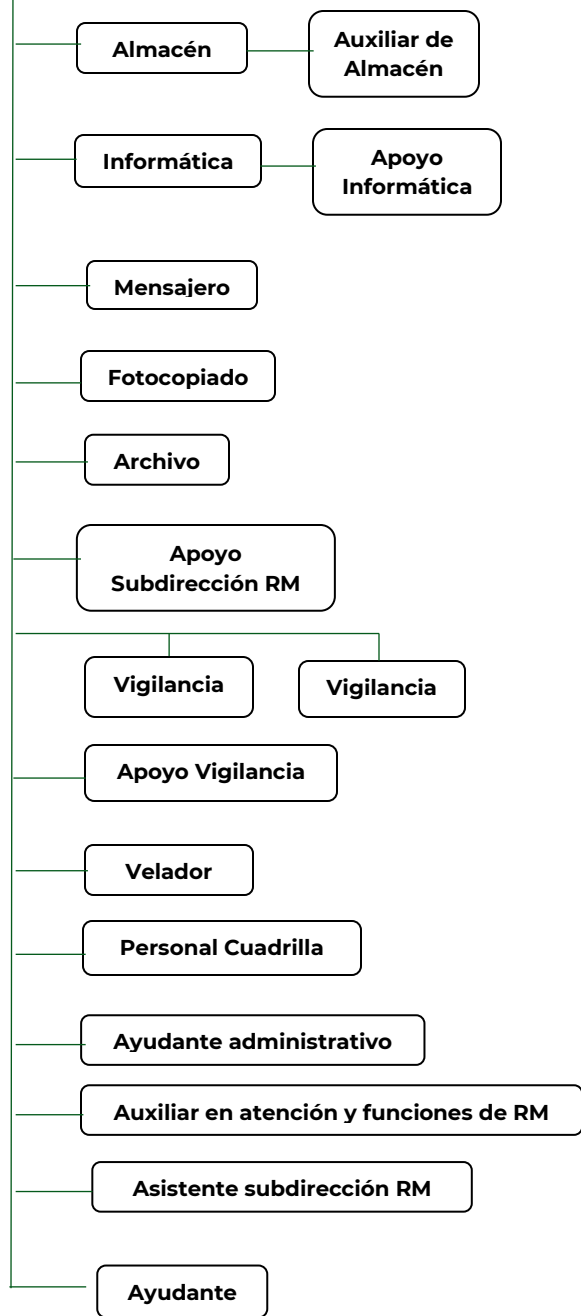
Almacén

Auxiliar de Almacén

Informática

Apoyo Informática

Mensajero

Fotocopiado

Archivo

Apoyo Subdirección RM

Vigilancia

Vigilancia

Apoyo Vigilancia

Velador

Personal Cuadrilla

Ayudante administrativo

Auxiliar en atención y funciones de RM

Asistente subdirección RM

Ayudante